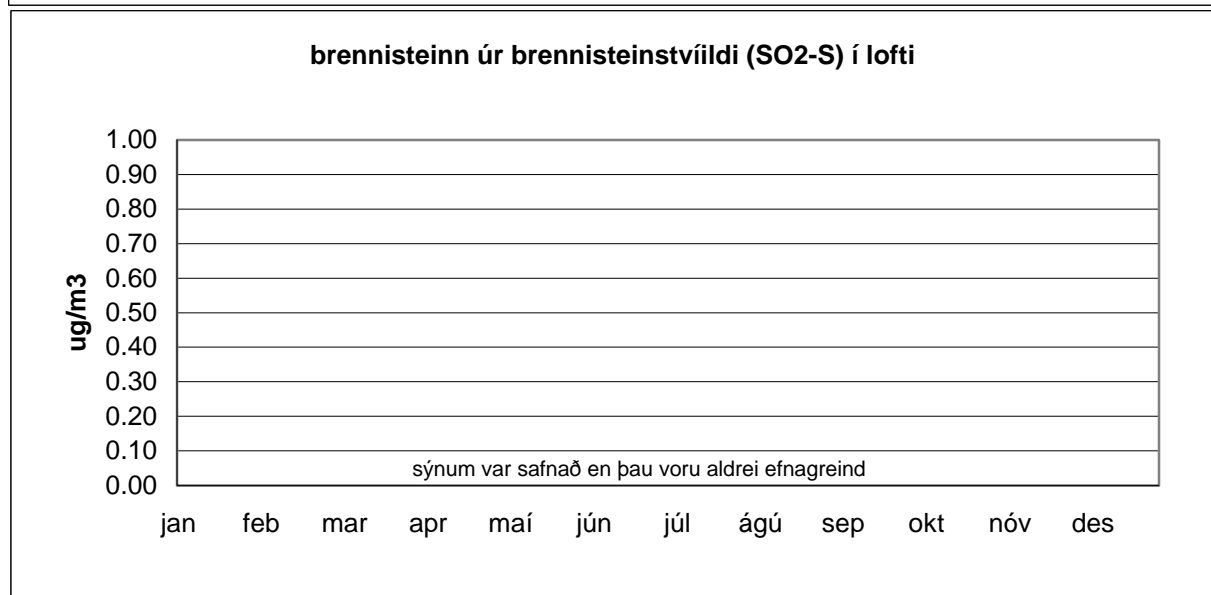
brennisteinn úr brennisteinstvíildi (SO2-S) í lofti

ug/m3

1.00
0.90
0.80
0.70
0.60
0.50
0.40
0.30
0.20
0.10
0.00

sýnum var safnað en þau voru aldrei efnagreind

jan feb mar apr maí jún júl ágú sep okt nóv des